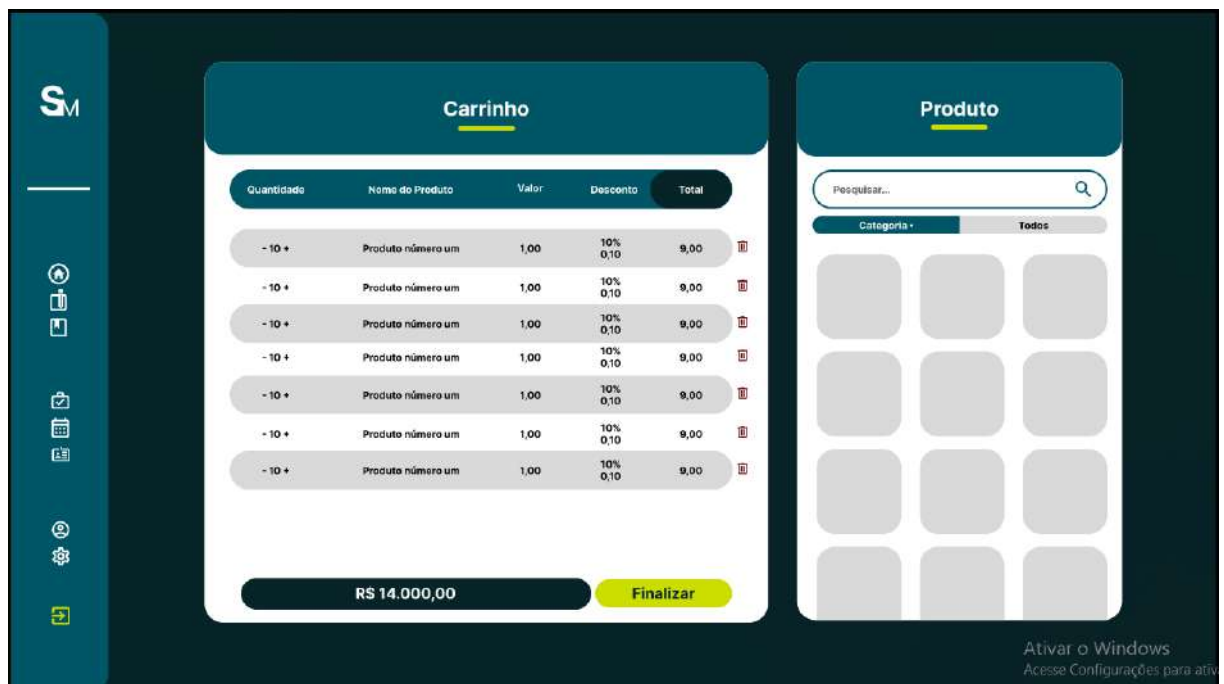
SM

Carrinho

| Quantidade | Nome do Produto | Valor | Desconto | Total |
|---|---|---|---|---|
| - 10 + | Produto número um | 1,00 | 10% 0,10 | 9,00 |
| - 10 + | Produto número um | 1,00 | 10% 0,10 | 9,00 |
| - 10 + | Produto número um | 1,00 | 10% 0,10 | 9,00 |
| - 10 + | Produto número um | 1,00 | 10% 0,10 | 9,00 |
| - 10 + | Produto número um | 1,00 | 10% 0,10 | 9,00 |
| - 10 + | Produto número um | 1,00 | 10% 0,10 | 9,00 |
| - 10 + | Produto número um | 1,00 | 10% 0,10 | 9,00 |

R$ 14.000,00

Finalizar

Produto

Pesquisar...

Categoria •

Todos

Ativar o Windows
Acesse Configurações para ativ